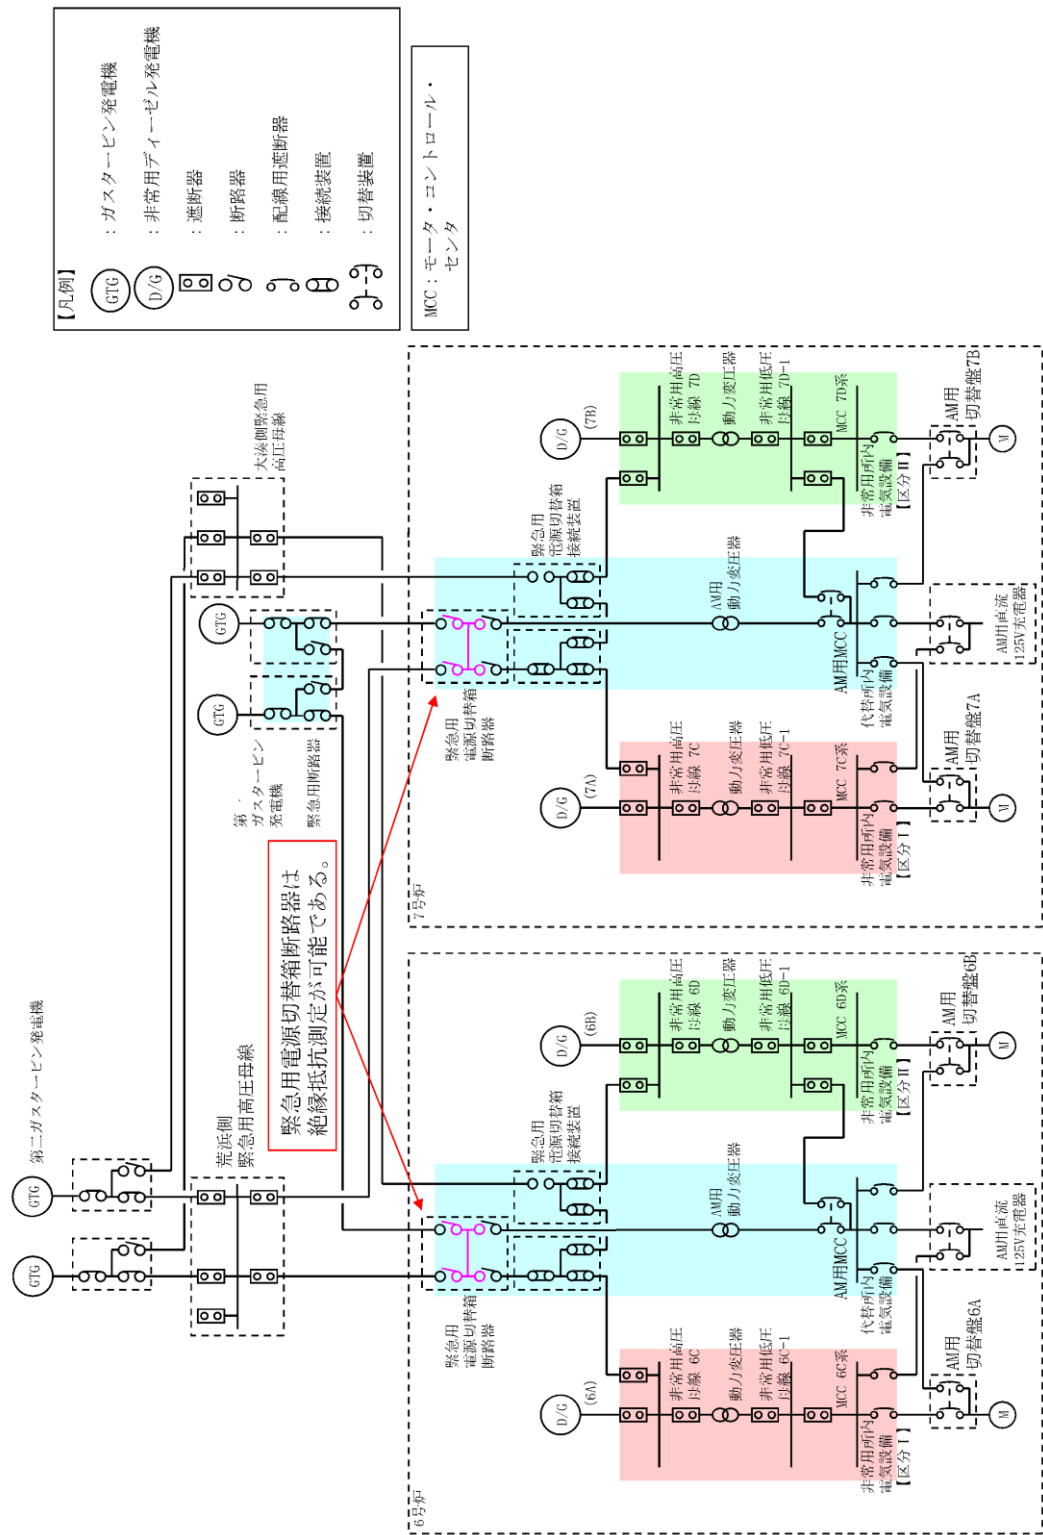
【凡例】
GTG ：ガスタービン発電機
D/G ：非常用ディーゼル発電機
：遮断器
：断路器
：配線用遮断器
：接続装置
：切替装置

MCC：モータ・コントロール・センタ

大湊側緊急用高圧母線

第一ガスタービン発電機
緊急用断路器

第二ガスタービン発電機

荒浜側緊急用高圧母線

緊急用電源切替箱断路器は絶縁抵抗測定が可能である。

7号炉
緊急用電源切替箱接続装置
緊急用電源切替箱断路器
AM用動力変圧器
AM用MCC
代替所内電気設備
AM用直流125V充電器

D/G (7B)
非常用高圧母線 7D
動力変圧器
非常用低圧母線 7D-1
MCC 7D系
非常用所内電気設備【区分Ⅱ】
AM用切替盤7B
M

D/G (7A)
非常用高圧母線 7C
動力変圧器
非常用低圧母線 7C-1
MCC 7C系
非常用所内電気設備【区分Ⅰ】
AM用切替盤7A
M

6号炉
緊急用電源切替箱接続装置
緊急用電源切替箱断路器
AM用動力変圧器
AM用MCC
代替所内電気設備
AM用直流125V充電器

D/G (6B)
非常用高圧母線 6D
動力変圧器
非常用低圧母線 6D-1
MCC 6D系
非常用所内電気設備【区分Ⅱ】
AM用切替盤6B
M

D/G (6A)
非常用高圧母線 6C
動力変圧器
非常用低圧母線 6C-1
MCC 6C系
非常用所内電気設備【区分Ⅰ】
AM用切替盤6A
M

GTG
GTG
GTG
GTG